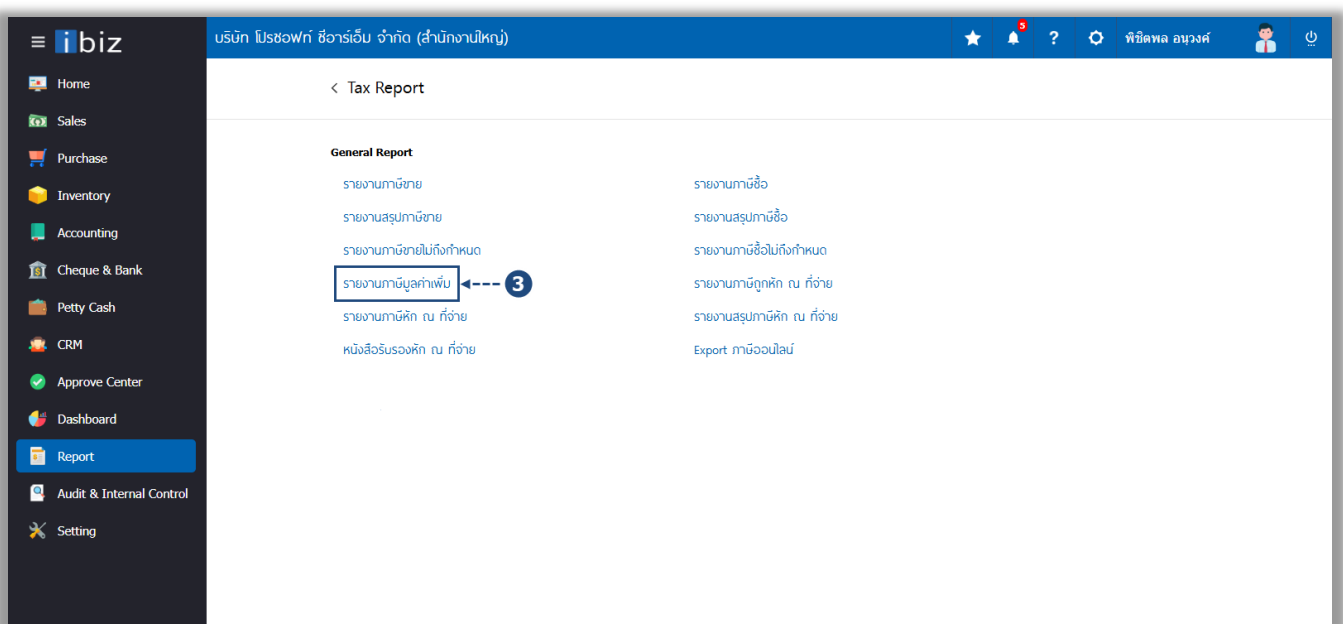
≡ ibiz

บริษัท โปรซอฟท์ ซีอาร์เอ็ม จำกัด (สำนักงานใหญ่)

5

?

พิชิตพล อนุวงศ์

Home
Sales
Purchase
Inventory
Accounting
Cheque & Bank
Petty Cash
CRM
Approve Center
Dashboard
Report
Audit & Internal Control
Setting

< Tax Report

General Report

รายงานภาษีขาย
รายงานสรุปภาษีขาย
รายงานภาษีขายไม่ถึงกำหนด
รายงานภาษีมูลค่าเพิ่ม
3
รายงานภาษีหัก ณ ที่จ่าย
หนังสือรับรองหัก ณ ที่จ่าย

รายงานภาษีซื้อ
รายงานสรุปภาษีซื้อ
รายงานภาษีซื้อไม่ถึงกำหนด
รายงานภาษีถูกหัก ณ ที่จ่าย
รายงานสรุปภาษีหัก ณ ที่จ่าย
Export ภาษีออนไลน์